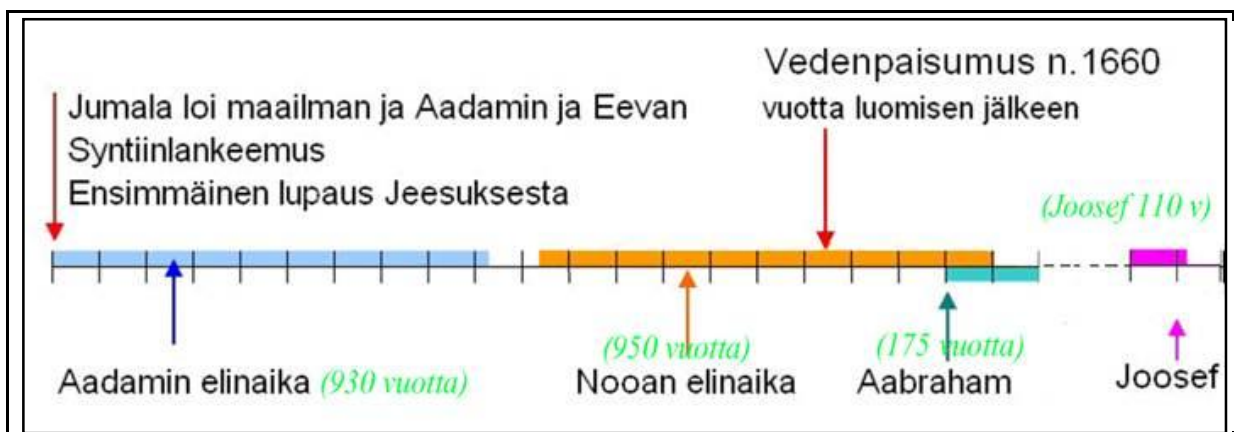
Jumala loi maailman ja Aadamin ja Eevan
Syntiinlankeemus
Ensimmäinen lupaus Jeesuksesta

Vedenpaisumus n.1660
vuotta luomisen jälkeen

(Joosef 110 v)

Aadamin elinaika (930 vuotta)

(950 vuotta)
Nooan elinaika

(175 vuotta)
Aabraham

Joosef